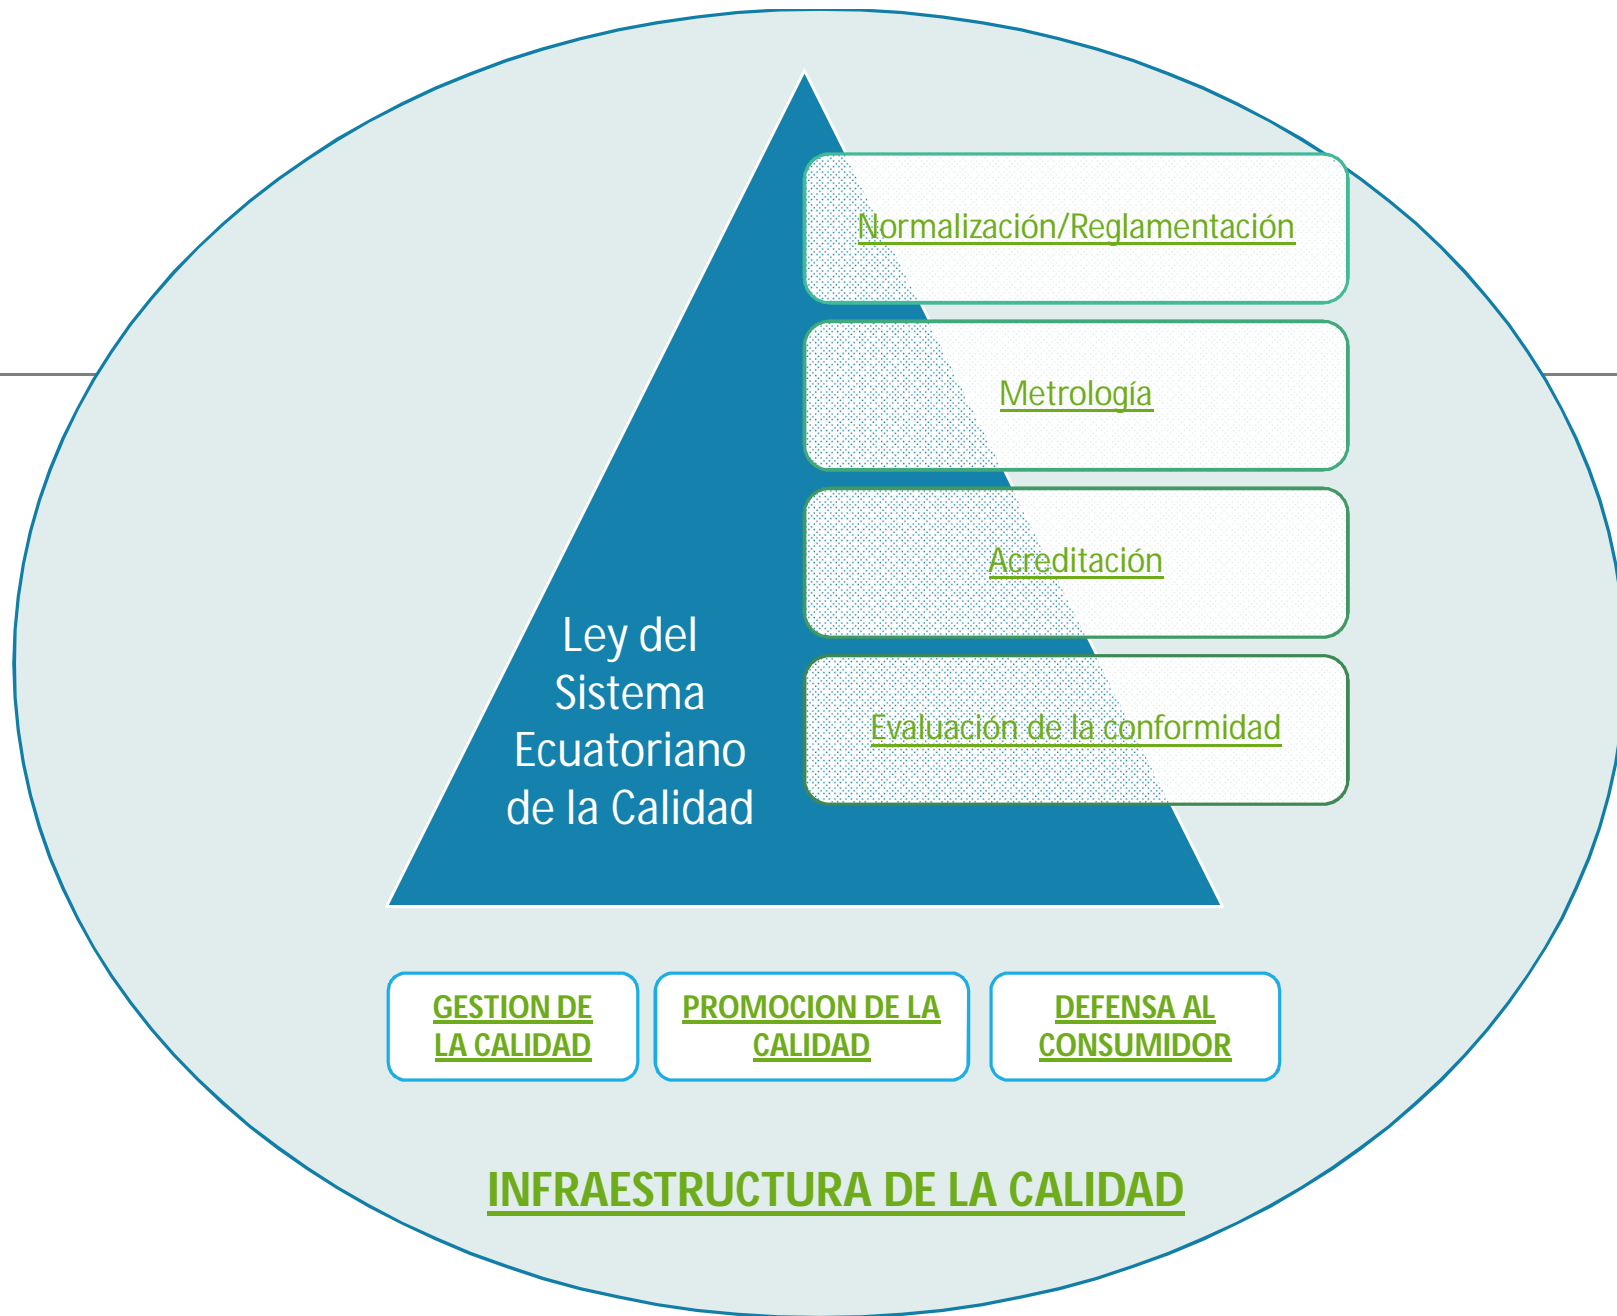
Normalización/Reglamentación

Metrología

Acreditación

Evaluación de la conformidad

Ley del Sistema Ecuatoriano de la Calidad

GESTION DE LA CALIDAD

PROMOCION DE LA CALIDAD

DEFENSA AL CONSUMIDOR

INFRAESTRUCTURA DE LA CALIDAD